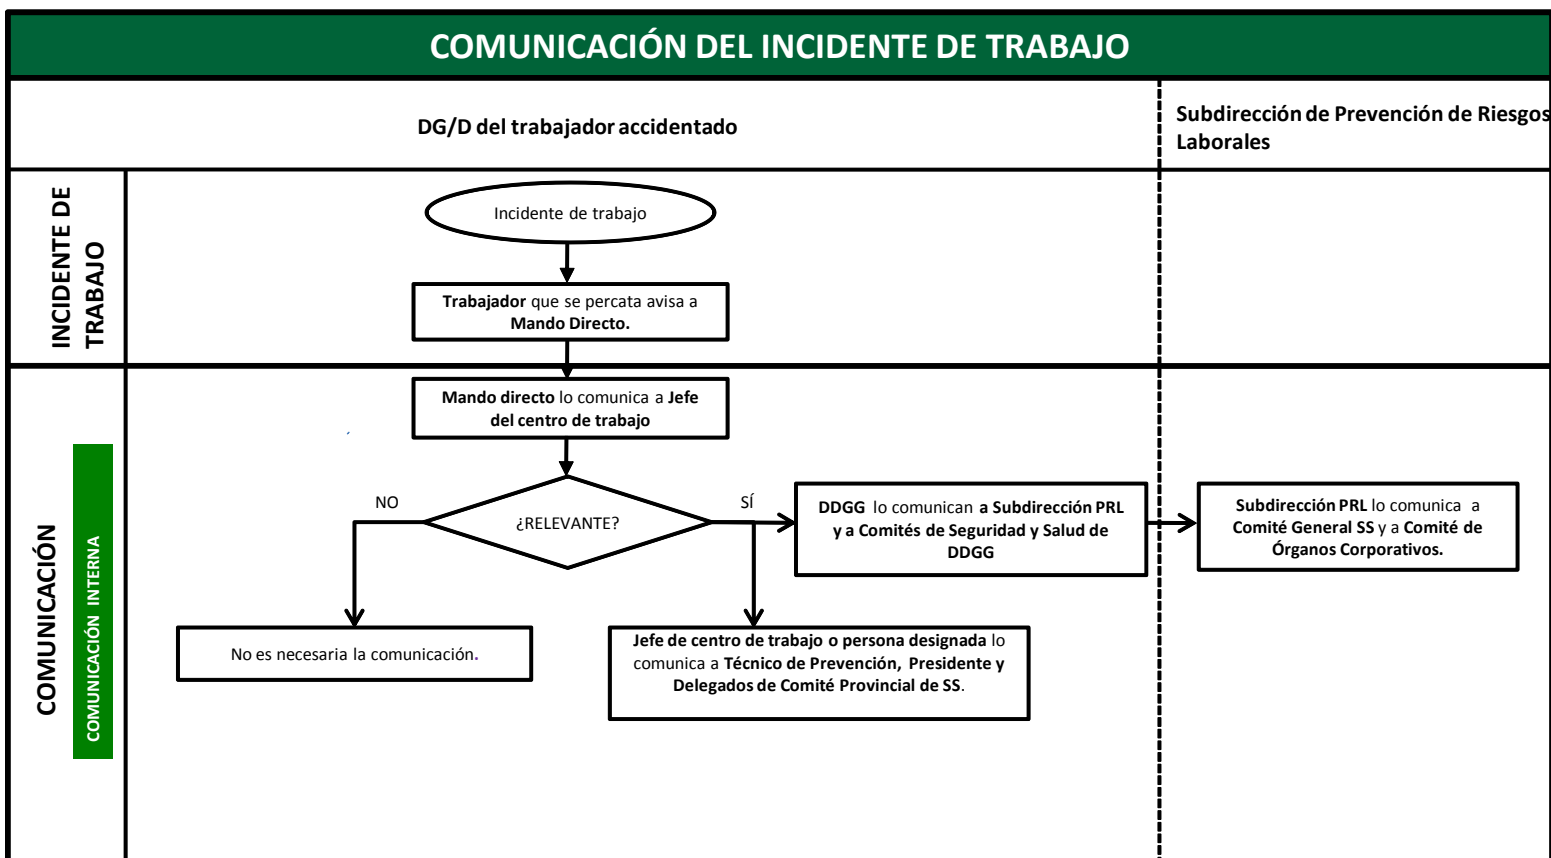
COMUNICACIÓN DEL INCIDENTE DE TRABAJO

DG/D del trabajador accidentado

Subdirección de Prevención de Riesgos Laborales

INCIDENTE DE TRABAJO

Incidente de trabajo

Trabajador que se percata avisa a Mando Directo.

COMUNICACIÓN

COMUNICACIÓN INTERNA

Mando directo lo comunica a Jefe del centro de trabajo

NO

¿RELEVANTE?

SÍ

DDGG lo comunican a Subdirección PRL y a Comités de Seguridad y Salud de DDGG

Subdirección PRL lo comunica a Comité General SS y a Comité de Órganos Corporativos.

No es necesaria la comunicación.

Jefe de centro de trabajo o persona designada lo comunica a Técnico de Prevención, Presidente y Delegados de Comité Provincial de SS.